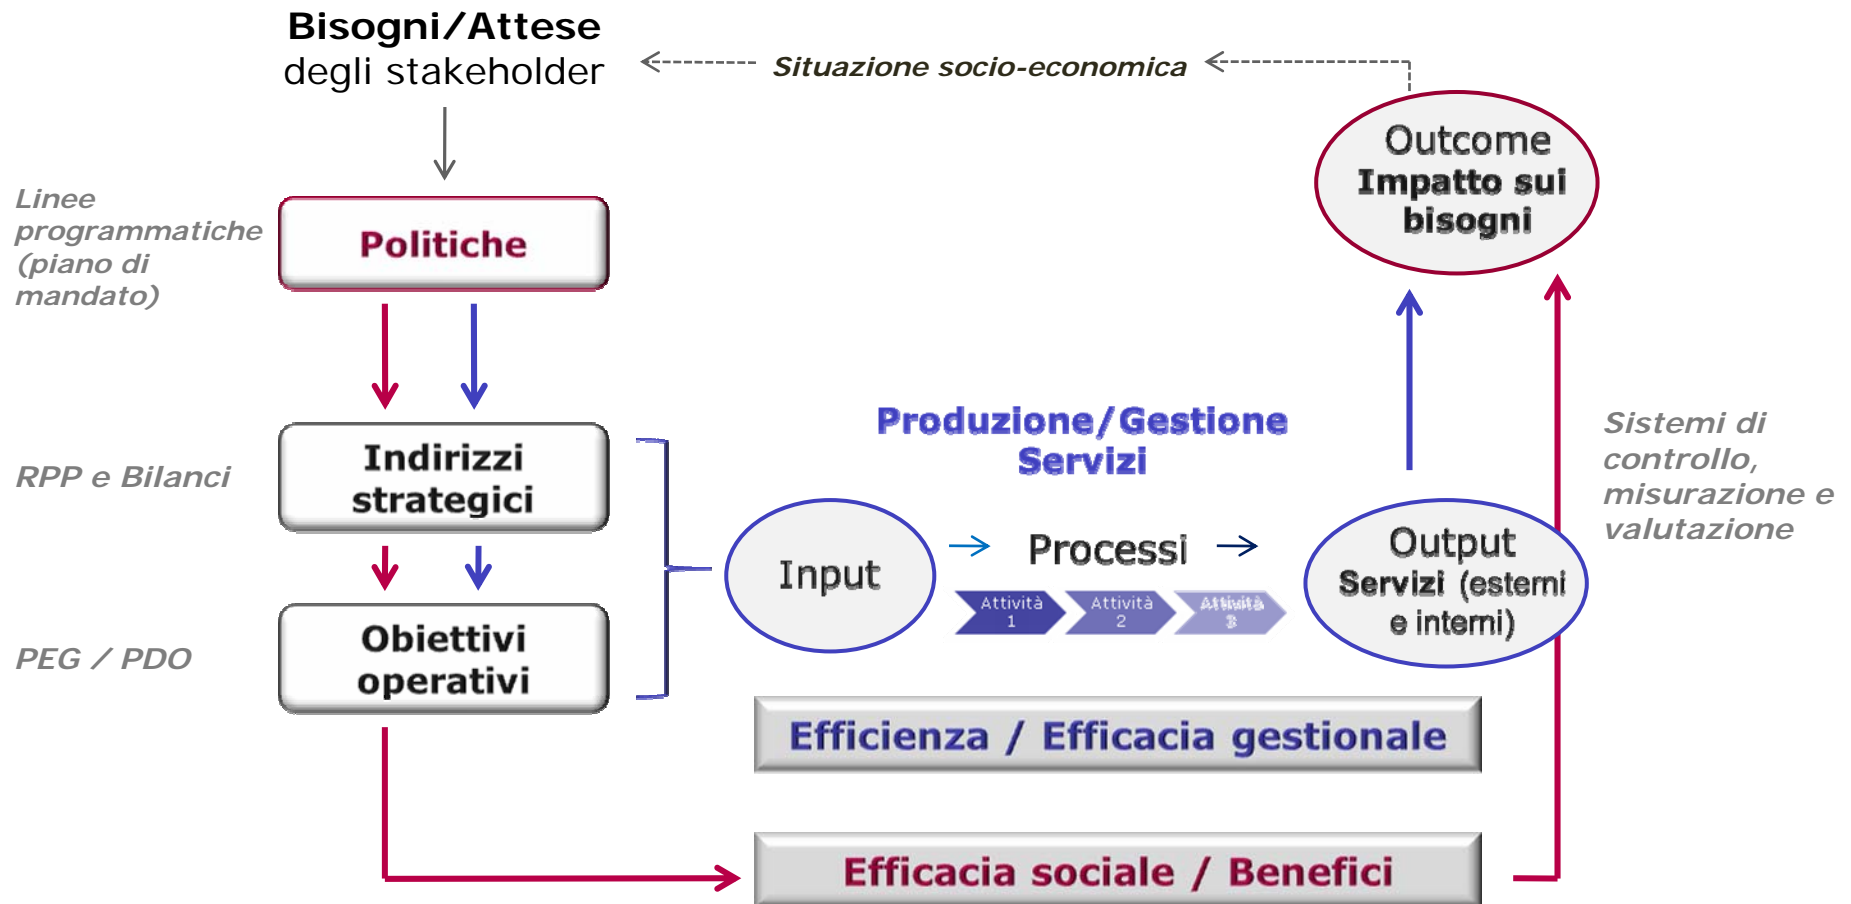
Bisogni/Attese
degli stakeholder

Situazione socio-economica

Outcome
Impatto sui bisogni

Linee programmatiche (piano di mandato)

Politiche

RPP e Bilanci

Indirizzi strategici

PEG / PDO

Obiettivi operativi

Produzione/Gestione Servizi

Input

Processi

Attività 1

Attività 2

Attività 3

Output
Servizi (esterni e interni)

Sistemi di controllo, misurazione e valutazione

Efficienza / Efficacia gestionale

Efficacia sociale / Benefici